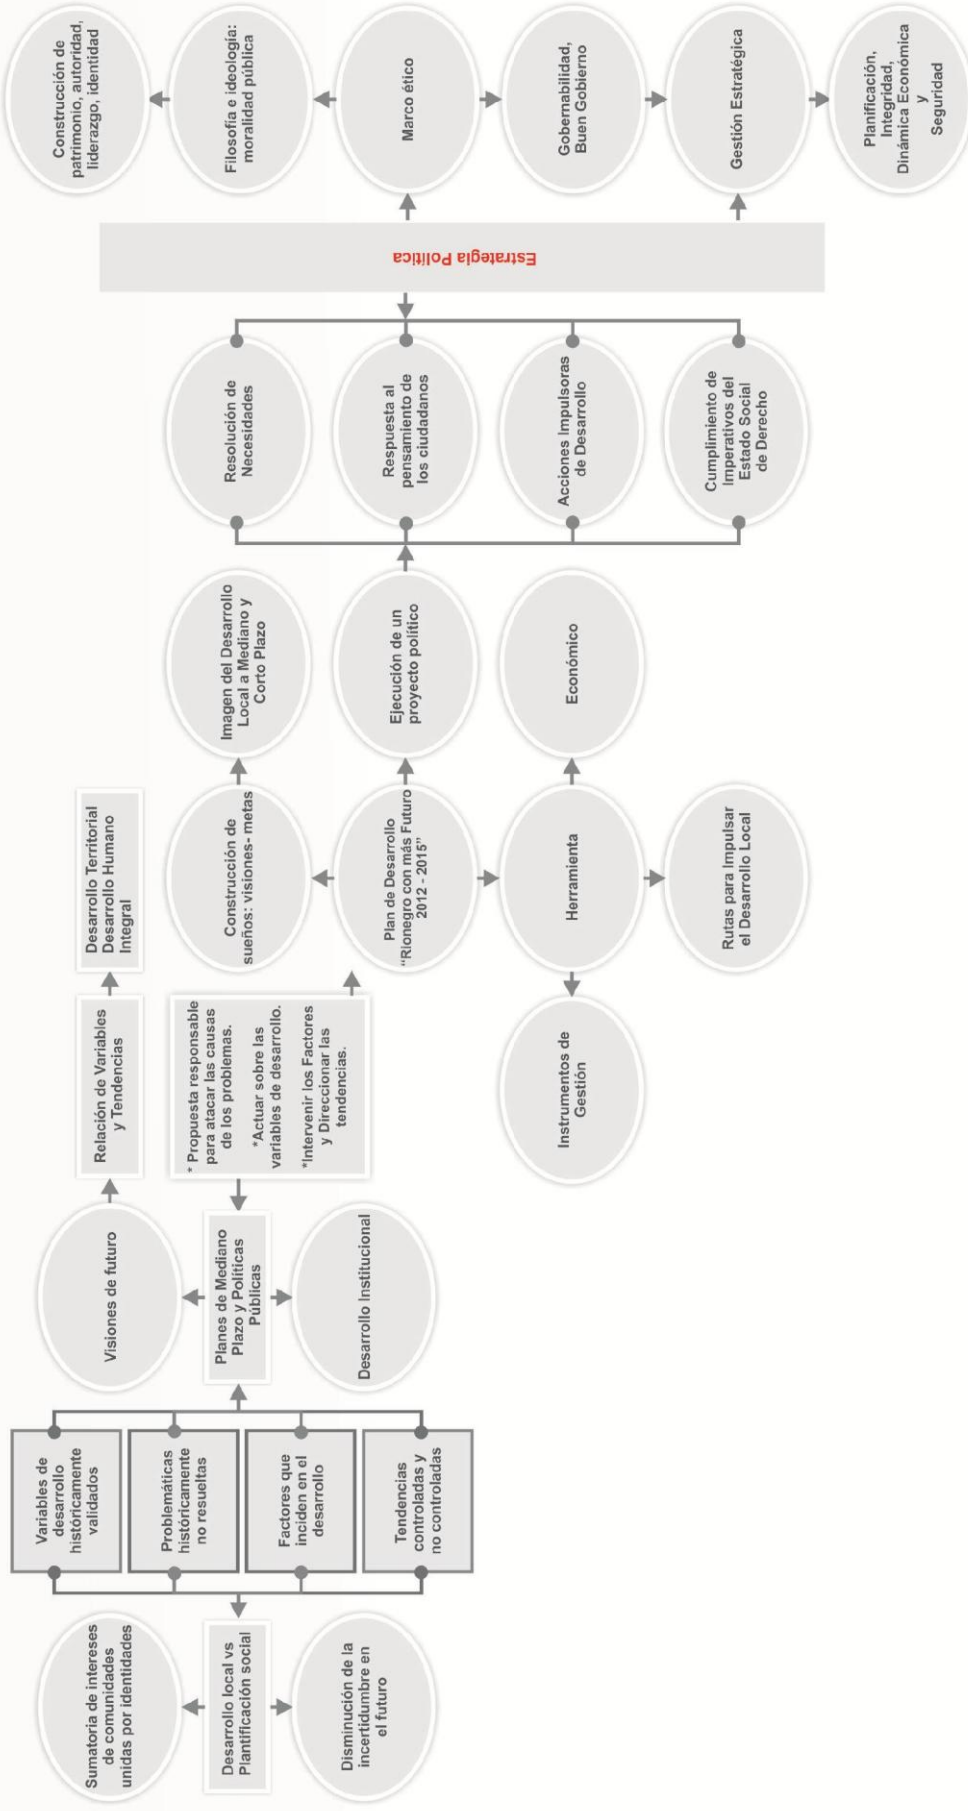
Sumatoria de intereses de comunidades unidas por identidades

Desarrollo local vs Plantificación social

Disminución de la incertidumbre en el futuro

Variables de desarrollo históricamente validados

Problemáticas históricamente no resueltas

Factores que inciden en el desarrollo

Tendencias controladas y no controladas

Visiones de futuro

Planes de Mediano Plazo y Políticas Públicas

Desarrollo Institucional

Relación de Variables y Tendencias

Desarrollo Territorial Desarrollo Humano Integral

* Propuesta responsable para atacar las causas de los problemas.
*Actuar sobre las variables de desarrollo.
*Intervenir los Factores y Direccionar las tendencias.

Construcción de sueños: visiones- metas

Plan de Desarrollo "Rionegro con más Futuro 2012 - 2015"

Herramienta

Rutas para Impulsar el Desarrollo Local

Instrumentos de Gestión

Imagen del Desarrollo Local a Mediano y Corto Plazo

Ejecución de un proyecto político

Económico

Resolución de Necesidades

Respuesta al pensamiento de los ciudadanos

Acciones Impulsoras de Desarrollo

Cumplimiento de Imperativos del Estado Social de Derecho

Estrategia Política

Construcción de patrimonio, autoridad, liderazgo, identidad

Filosofía e ideología: moralidad pública

Marco ético

Gobernabilidad, Buen Gobierno

Gestión Estratégica

Planificación, Integridad, Dinámica Económica y Seguridad